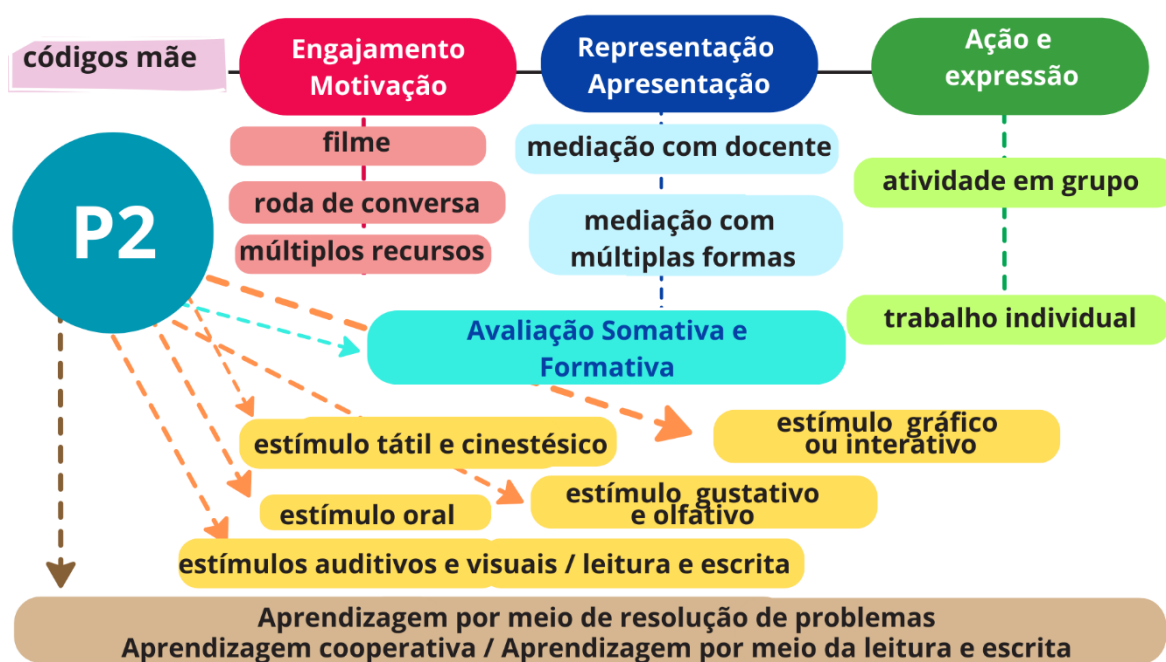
códigos mãe

Engajamento Motivação

Representação Apresentação

Ação e expressão

filme

roda de conversa

múltiplos recursos

mediação com docente

mediação com múltiplas formas

atividade em grupo

trabalho individual

P2

Avaliação Somativa e Formativa

estímulo gráfico ou interativo

estímulo tátil e cinestésico

estímulo gustativo e olfativo

estímulo oral

estímulos auditivos e visuais / leitura e escrita

Aprendizagem por meio de resolução de problemas
Aprendizagem cooperativa / Aprendizagem por meio da leitura e escrita